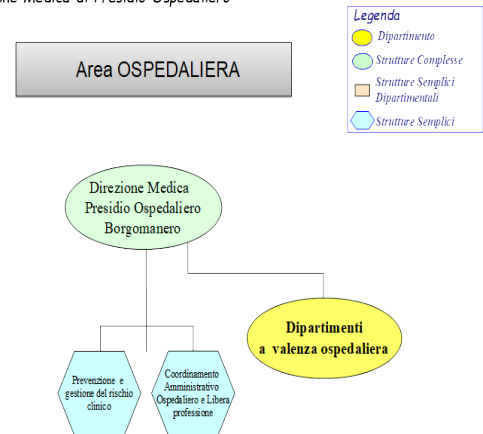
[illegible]one Medica di Presidio Ospedaliero

Area OSPEDALIERA

Legenda
Dipartimento
Strutture Complesse
Strutture Semplici Dipartimentali
Strutture Semplici

Direzione Medica Presidio Ospedaliero Borgomanero

Dipartimenti a valenza ospedaliera

Prevenzione e gestione del rischio clinico

Coordinamento Amministrativo Ospedaliero e Libera professione